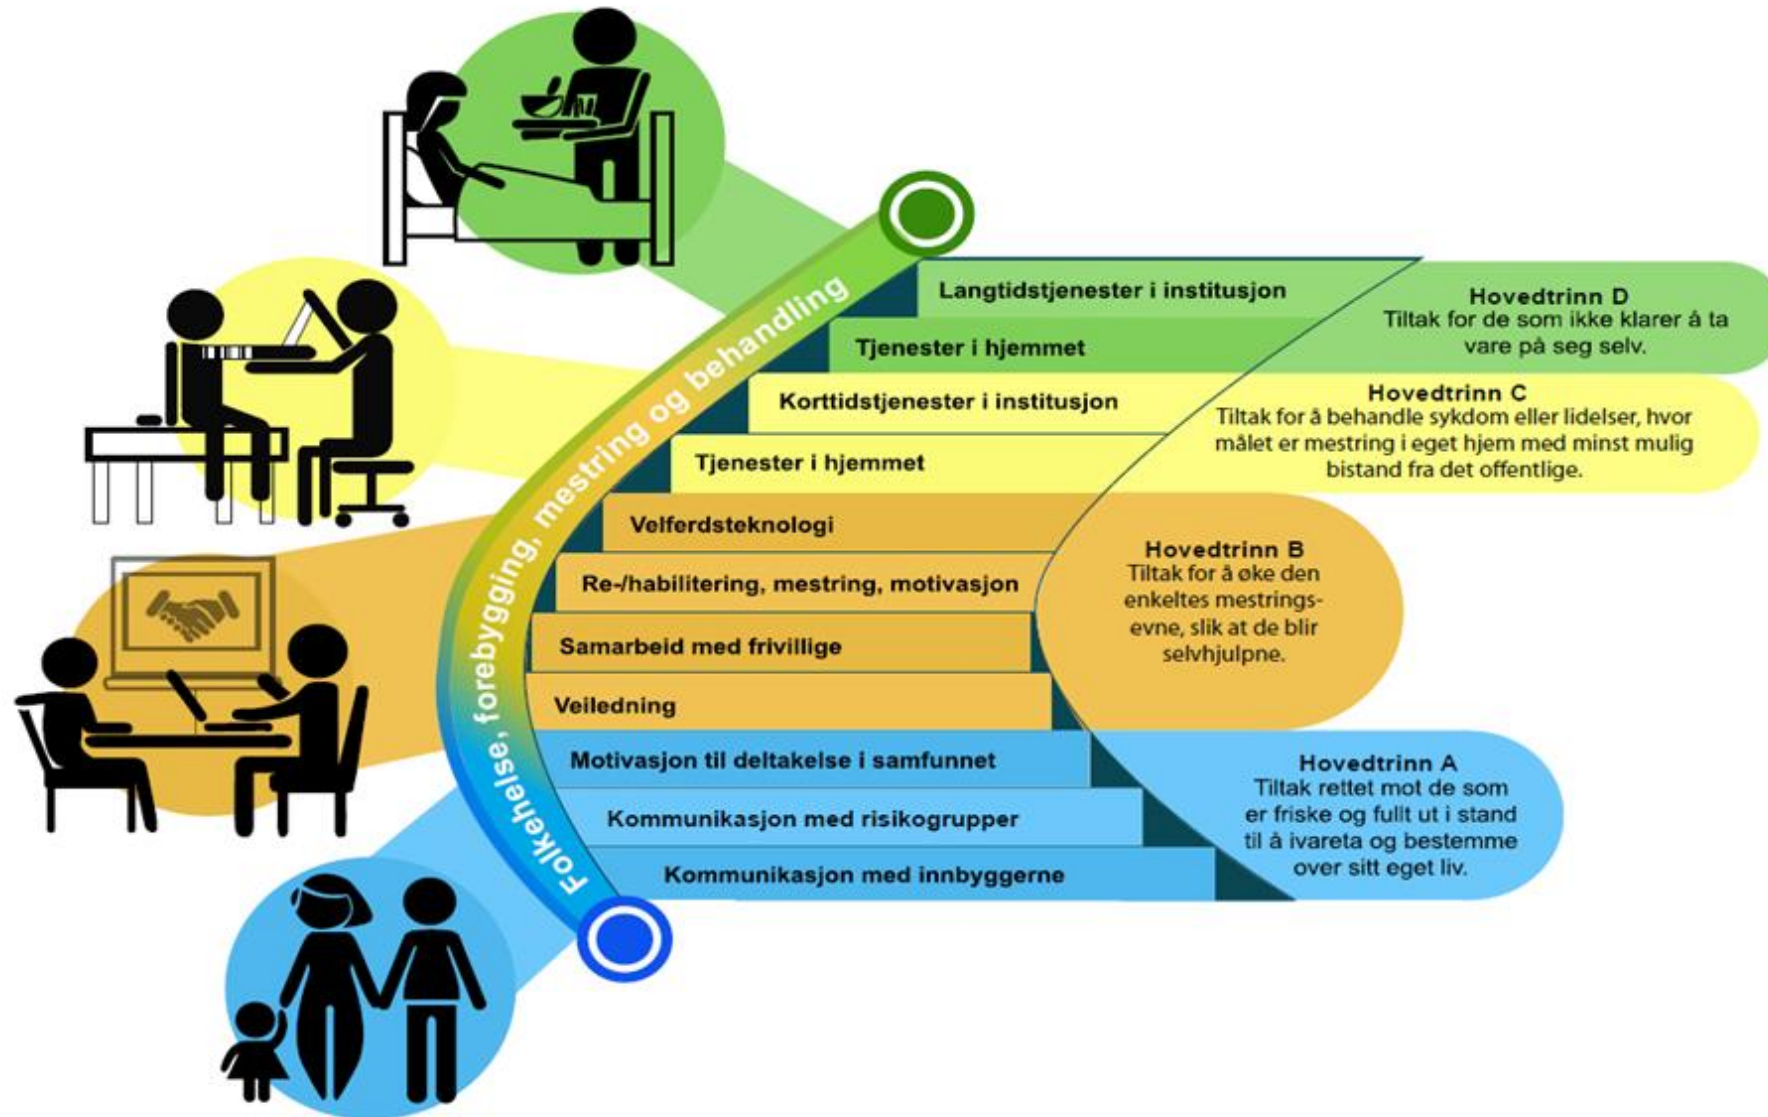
Folkehelse, forebygging, mestring og behandling

Langtidstjenester i institusjon

Tjenester i hjemmet

Hovedtrinn D
Tiltak for de som ikke klarer å ta vare på seg selv.

Korttidstjenester i institusjon

Tjenester i hjemmet

Hovedtrinn C
Tiltak for å behandle sykdom eller lidelser, hvor målet er mestring i eget hjem med minst mulig bistand fra det offentlige.

Velferdsteknologi

Re-/habilitering, mestring, motivasjon

Samarbeid med frivillige

Veiledning

Hovedtrinn B
Tiltak for å øke den enkeltes mestringsevne, slik at de blir selvhjulpne.

Motivasjon til deltakelse i samfunnet

Kommunikasjon med risikogrupper

Kommunikasjon med innbyggerne

Hovedtrinn A
Tiltak rettet mot de som er friske og fullt ut i stand til å ivareta og bestemme over sitt eget liv.